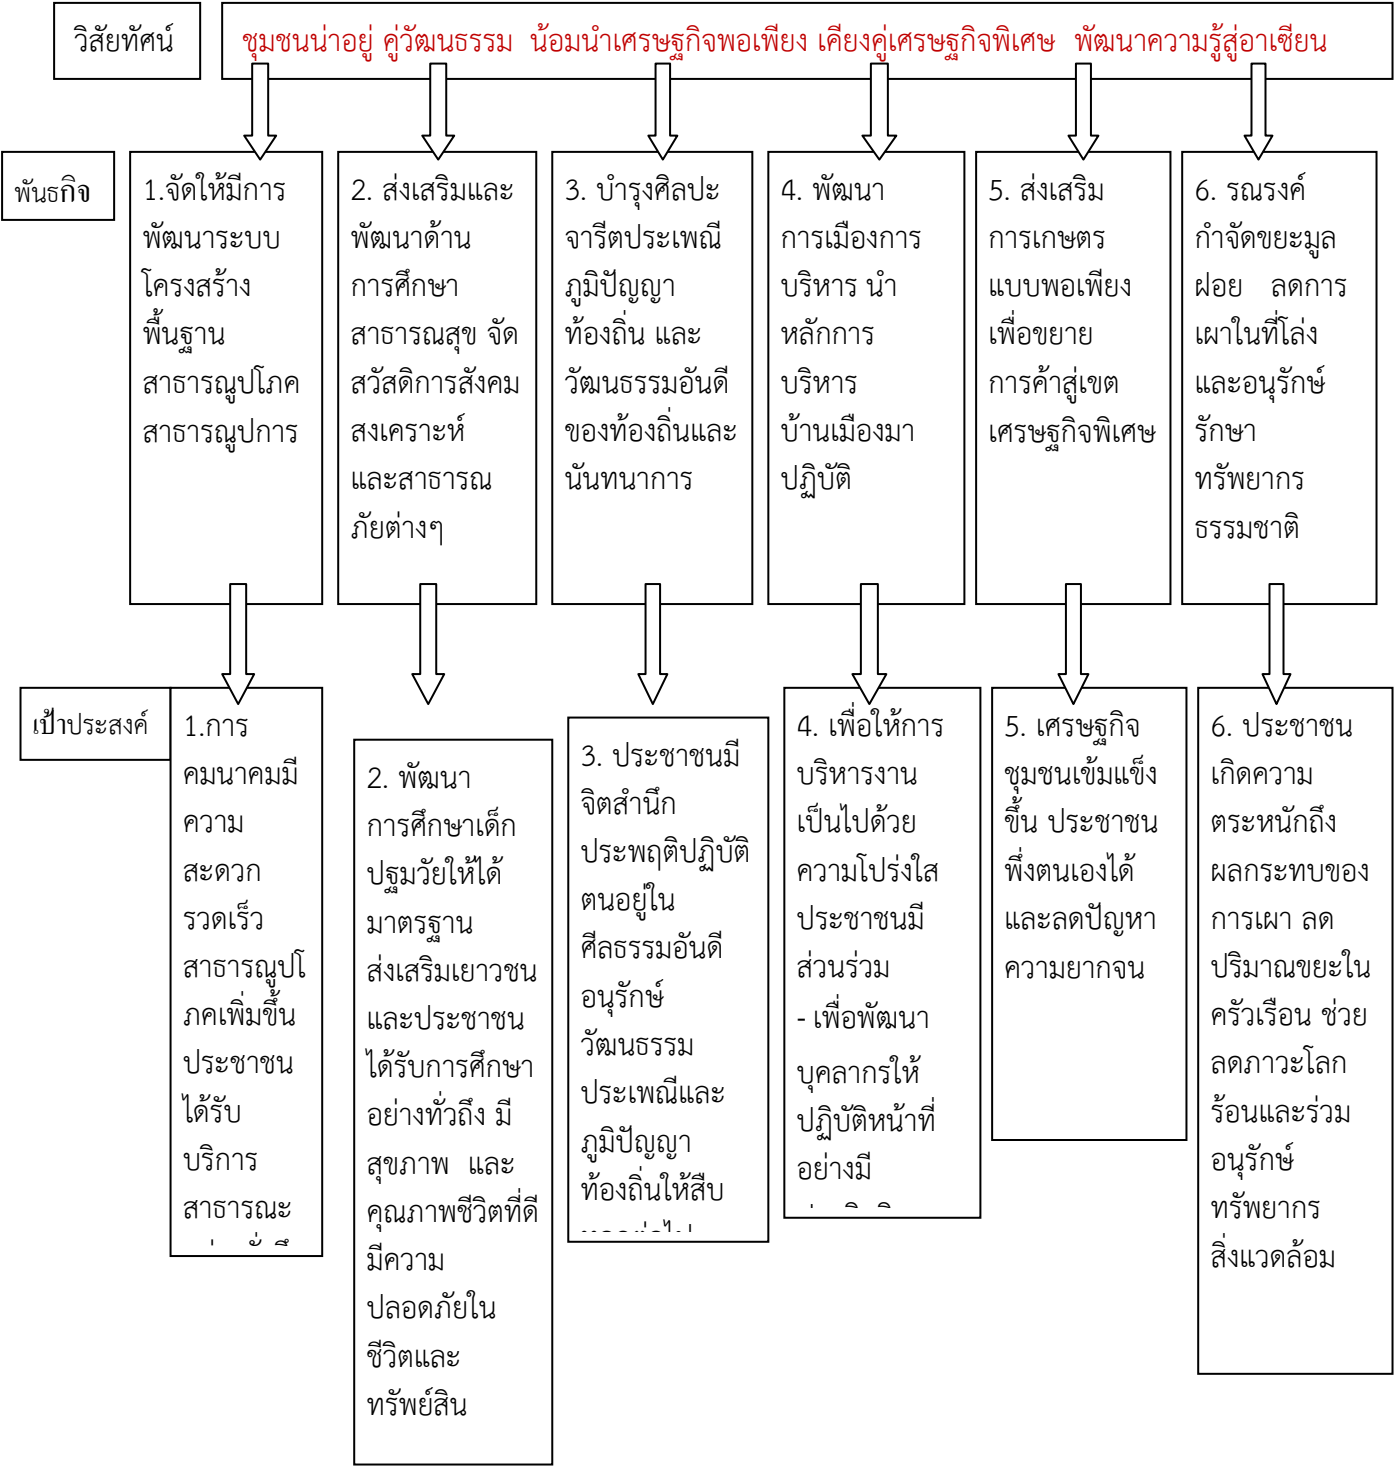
วิสัยทัศน์

ชุมชนน่าอยู่ คู่วัฒนธรรม น้อมนำเศรษฐกิจพอเพียง เคียงคู่เศรษฐกิจพิเศษ พัฒนาความรู้สู่อาเซียน

พันธกิจ

1.จัดให้มีการพัฒนาระบบโครงสร้างพื้นฐานสาธารณูปโภคสาธารณูปการ

2. ส่งเสริมและพัฒนาด้านการศึกษา สาธารณสุข จัดสวัสดิการสังคมสงเคราะห์ และสาธารณภัยต่างๆ

3. บำรุงศิลปะจารีตประเพณี ภูมิปัญญาท้องถิ่น และวัฒนธรรมอันดีของท้องถิ่นและนันทนาการ

4. พัฒนาการเมืองการบริหาร นำหลักการบริหารบ้านเมืองมาปฏิบัติ

5. ส่งเสริมการเกษตรแบบพอเพียงเพื่อขยายการค้าสู่เขตเศรษฐกิจพิเศษ

6. รณรงค์กำจัดขยะมูลฝอย ลดการเผาในที่โล่ง และอนุรักษ์รักษาทรัพยากรธรรมชาติ

เป้าประสงค์

1.การคมนาคมมีความสะดวกรวดเร็ว สาธารณูปโภคเพิ่มขึ้น ประชาชนได้รับบริการสาธารณะ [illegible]

2. พัฒนาการศึกษาเด็กปฐมวัยให้ได้มาตรฐาน ส่งเสริมเยาวชนและประชาชนได้รับการศึกษาอย่างทั่วถึง มีสุขภาพ และคุณภาพชีวิตที่ดี มีความปลอดภัยในชีวิตและทรัพย์สิน

3. ประชาชนมีจิตสำนึกประพฤติปฏิบัติตนอยู่ในศีลธรรมอันดี อนุรักษ์วัฒนธรรมประเพณีและภูมิปัญญาท้องถิ่นให้สืบ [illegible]

4. เพื่อให้การบริหารงานเป็นไปด้วยความโปร่งใส ประชาชนมีส่วนร่วม
- เพื่อพัฒนาบุคลากรให้ปฏิบัติหน้าที่อย่างมี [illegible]

5. เศรษฐกิจชุมชนเข้มแข็งขึ้น ประชาชนพึ่งตนเองได้ และลดปัญหาความยากจน

6. ประชาชนเกิดความตระหนักถึงผลกระทบของการเผา ลดปริมาณขยะในครัวเรือน ช่วยลดภาวะโลกร้อนและร่วมอนุรักษ์ทรัพยากรสิ่งแวดล้อม